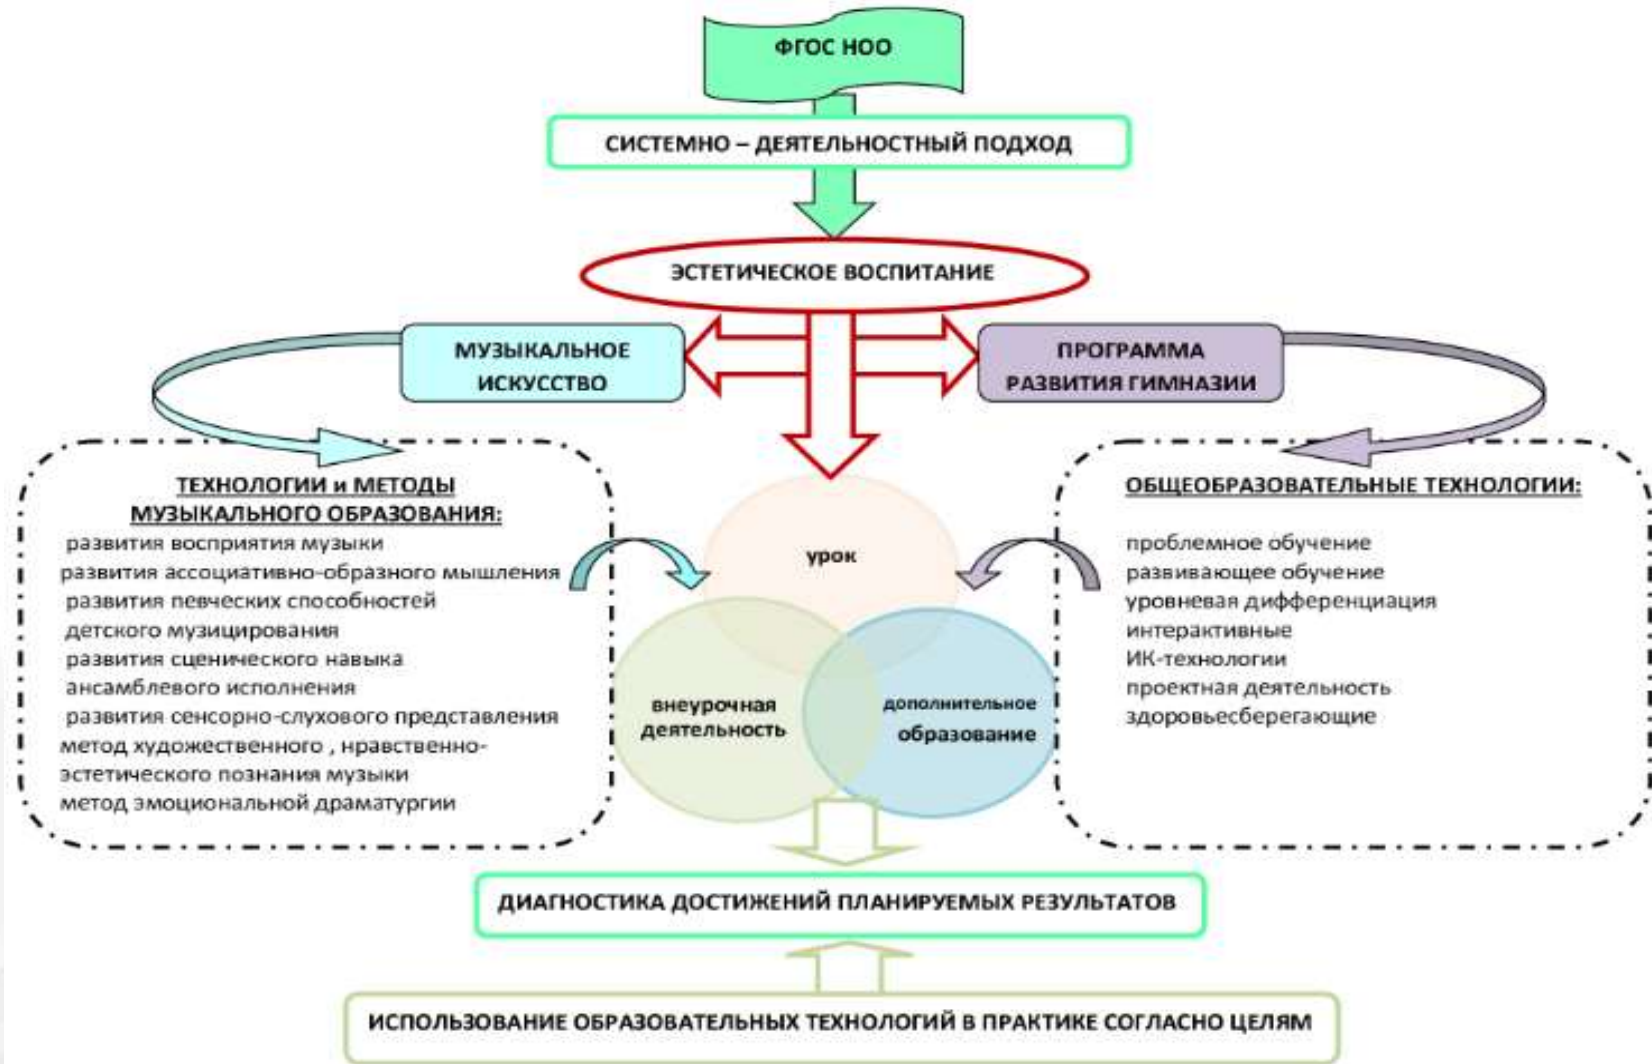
ФГОС НОО

СИСТЕМНО – ДЕЯТЕЛЬНОСТНЫЙ ПОДХОД

ЭСТЕТИЧЕСКОЕ ВОСПИТАНИЕ

МУЗЫКАЛЬНОЕ ИСКУССТВО

ПРОГРАММА РАЗВИТИЯ ГИМНАЗИИ

ТЕХНОЛОГИИ и МЕТОДЫ МУЗЫКАЛЬНОГО ОБРАЗОВАНИЯ:
развития восприятия музыки
развития ассоциативно-образного мышления
развития певческих способностей
детского музицирования
развития сценического навыка
ансамблевого исполнения
развития сенсорно-слухового представления
метод художественного , нравственно-эстетического познания музыки
метод эмоциональной драматургии

урок

внеурочная деятельность

дополнительное образование

ОБЩЕОБРАЗОВАТЕЛЬНЫЕ ТЕХНОЛОГИИ:
проблемное обучение
развивающее обучение
уровневая дифференциация
интерактивные
ИК-технологии
проектная деятельность
здоровьесберегающие

ДИАГНОСТИКА ДОСТИЖЕНИЙ ПЛАНИРУЕМЫХ РЕЗУЛЬТАТОВ

ИСПОЛЬЗОВАНИЕ ОБРАЗОВАТЕЛЬНЫХ ТЕХНОЛОГИЙ В ПРАКТИКЕ СОГЛАСНО ЦЕЛЯМ